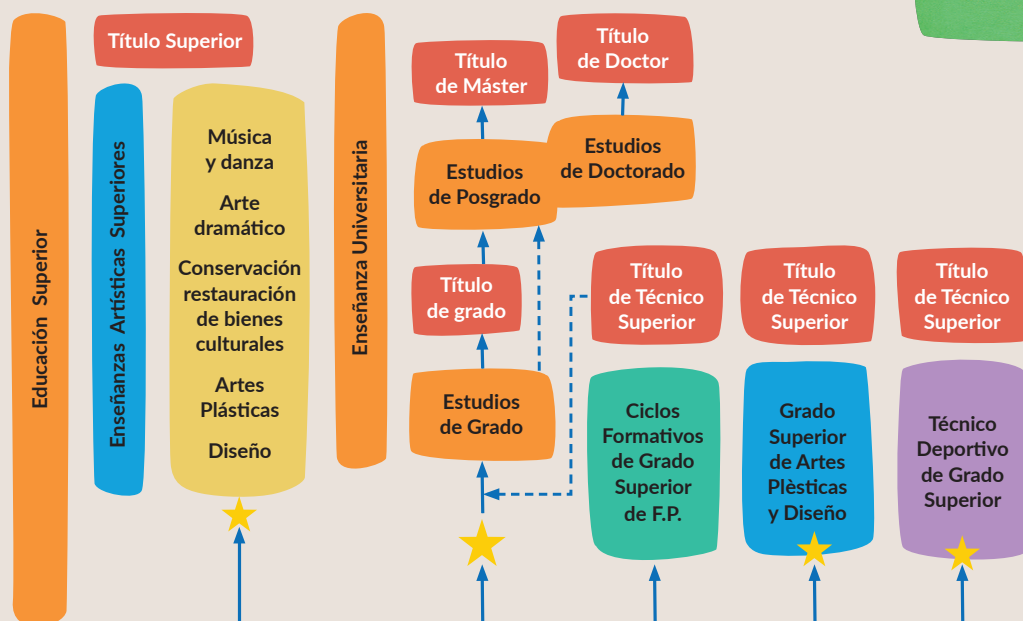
Educación Superior

Título Superior

Enseñanzas Artísticas Superiores

Música y danza

Arte dramático

Conservación restauración de bienes culturales

Artes Plásticas

Diseño

Enseñanza Universitaria

Título de Máster

Título de Doctor

Estudios de Doctorado

Estudios de Posgrado

Título de grado

Estudios de Grado

Título de Técnico Superior

Ciclos Formativos de Grado Superior de F.P.

Título de Técnico Superior

Grado Superior de Artes Plèsticas y Diseño

Título de Técnico Superior

Técnico Deportivo de Grado Superior